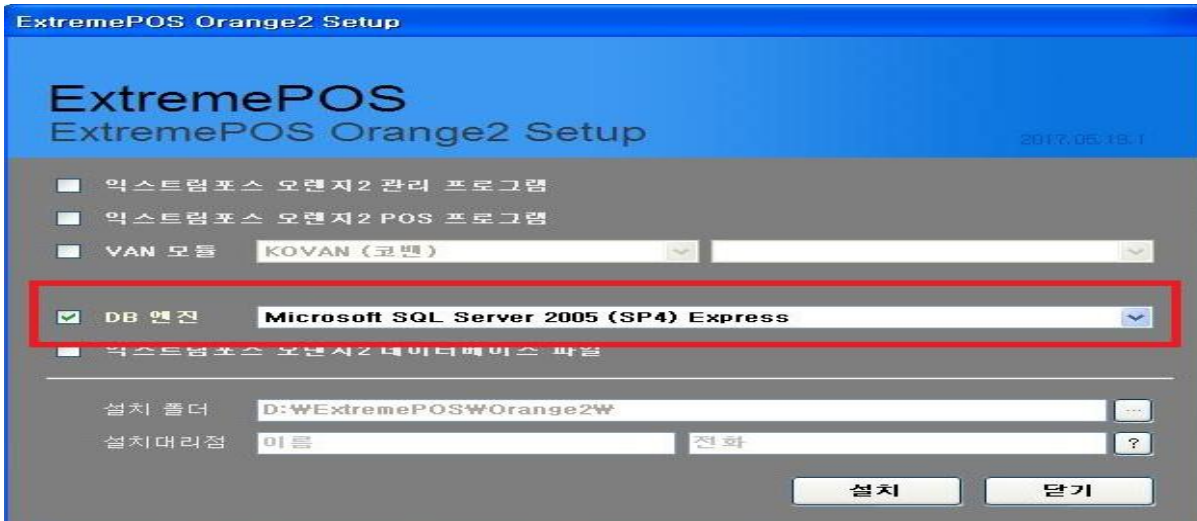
ExtremePOS Orange2 Setup

ExtremePOS
ExtremePOS Orange2 Setup

2017.05.18.1

익스트림포스 오렌지2 관리 프로그램

익스트림포스 오렌지2 POS 프로그램

VAN 모듈 KOVAN (코밴)

DB 엔진 Microsoft SQL Server 2005 (SP4) Express

익스트림포스 오렌지2 데이터베이스 파일

설치 폴더 D:₩ExtremePOS₩Orange2₩ ...

설치대리점 이름 전화 ?

설치 닫기